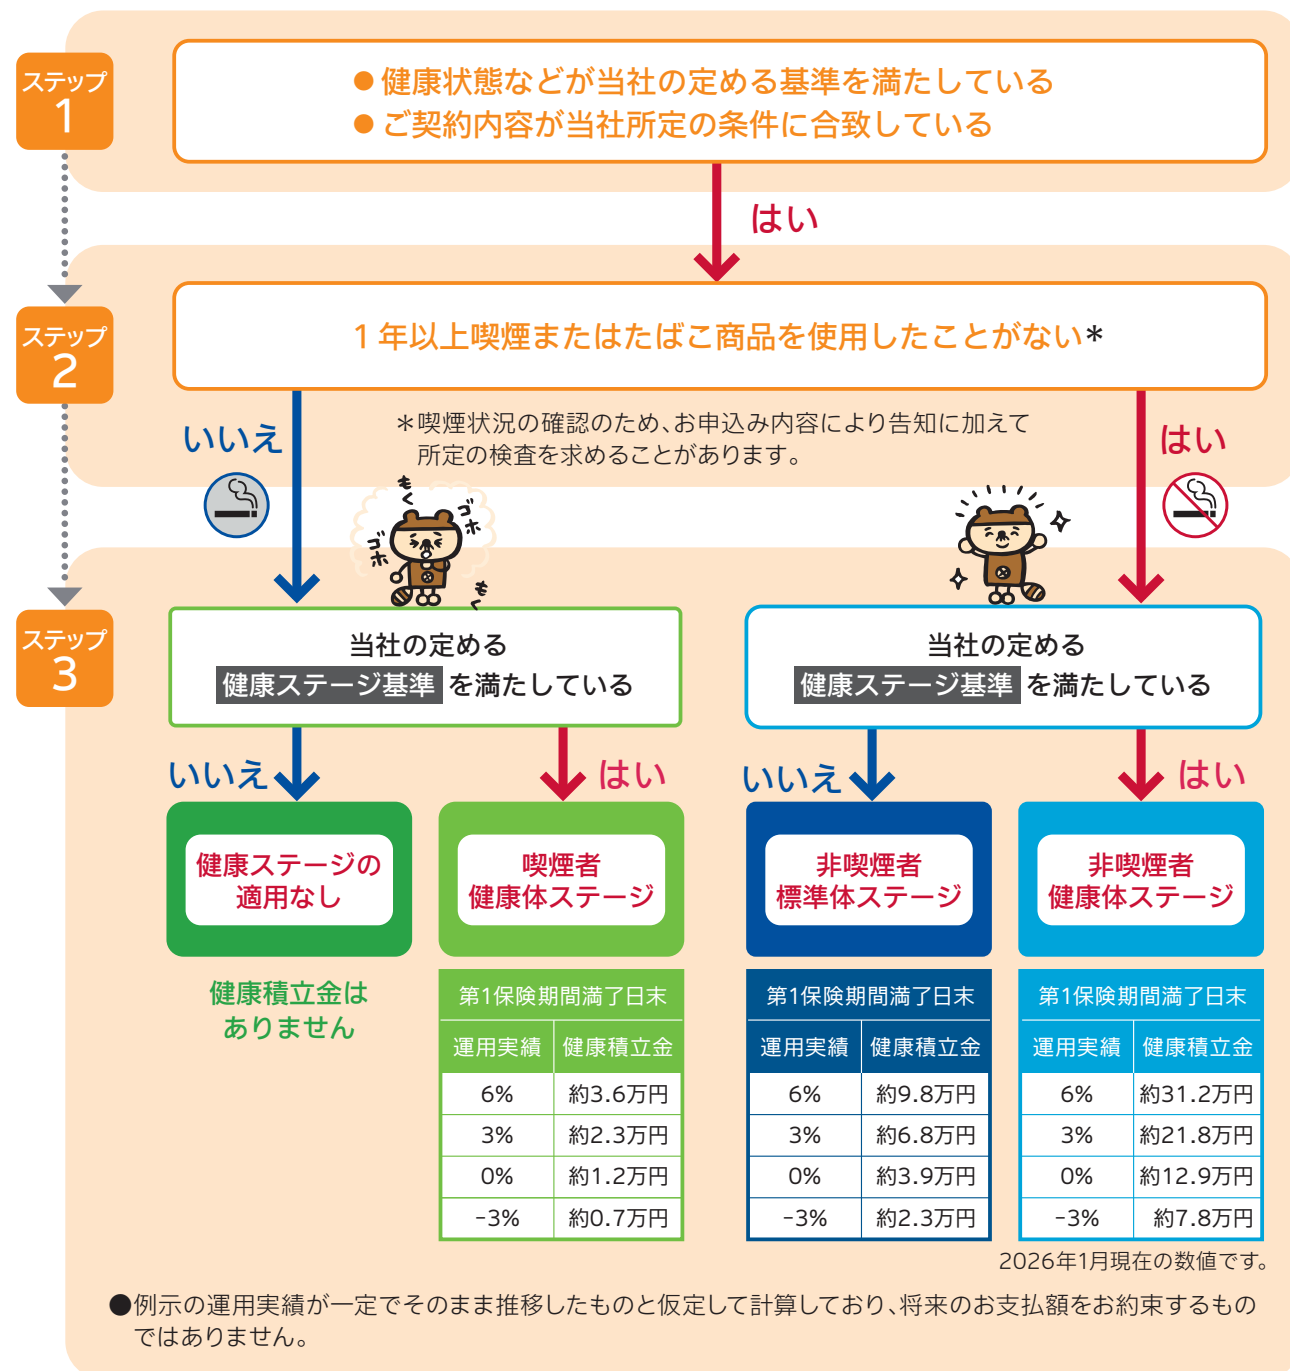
ステップ 1

●健康状態などが当社の定める基準を満たしている
●ご契約内容が当社所定の条件に合致している

はい

ステップ 2

１年以上喫煙またはたばこ商品を使用したことがない＊

いいえ

＊喫煙状況の確認のため、お申込み内容により告知に加えて所定の検査を求めることがあります。

はい

もく ゴホ ゴホ もく

ステップ 3

当社の定める 健康ステージ基準 を満たしている

当社の定める 健康ステージ基準 を満たしている

いいえ

はい

いいえ

はい

健康ステージの適用なし

喫煙者 健康体ステージ

非喫煙者 標準体ステージ

非喫煙者 健康体ステージ

健康積立金はありません

第1保険期間満了日末

| 運用実績 | 健康積立金 |
|---|---|
| 6% | 約3.6万円 |
| 3% | 約2.3万円 |
| 0% | 約1.2万円 |
| -3% | 約0.7万円 |

第1保険期間満了日末

| 運用実績 | 健康積立金 |
|---|---|
| 6% | 約9.8万円 |
| 3% | 約6.8万円 |
| 0% | 約3.9万円 |
| -3% | 約2.3万円 |

第1保険期間満了日末

| 運用実績 | 健康積立金 |
|---|---|
| 6% | 約31.2万円 |
| 3% | 約21.8万円 |
| 0% | 約12.9万円 |
| -3% | 約7.8万円 |

2026年1月現在の数値です。

●例示の運用実績が一定でそのまま推移したものと仮定して計算しており、将来のお支払額をお約束するものではありません。